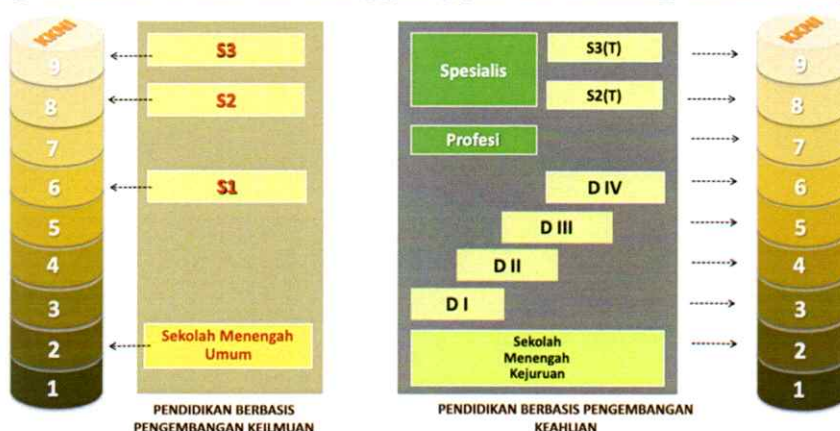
KKNI
9
8
7
6
5
4
3
2
1

S3
S2
S1
Sekolah Menengah Umum

PENDIDIKAN BERBASIS PENGEMBANGAN KEILMUAN

Spesialis
S3(T)
S2(T)
Profesi
D IV
D III
D II
D I
Sekolah Menengah Kejuruan

PENDIDIKAN BERBASIS PENGEMBANGAN KEAHLIAN

KKNI
9
8
7
6
5
4
3
2
1